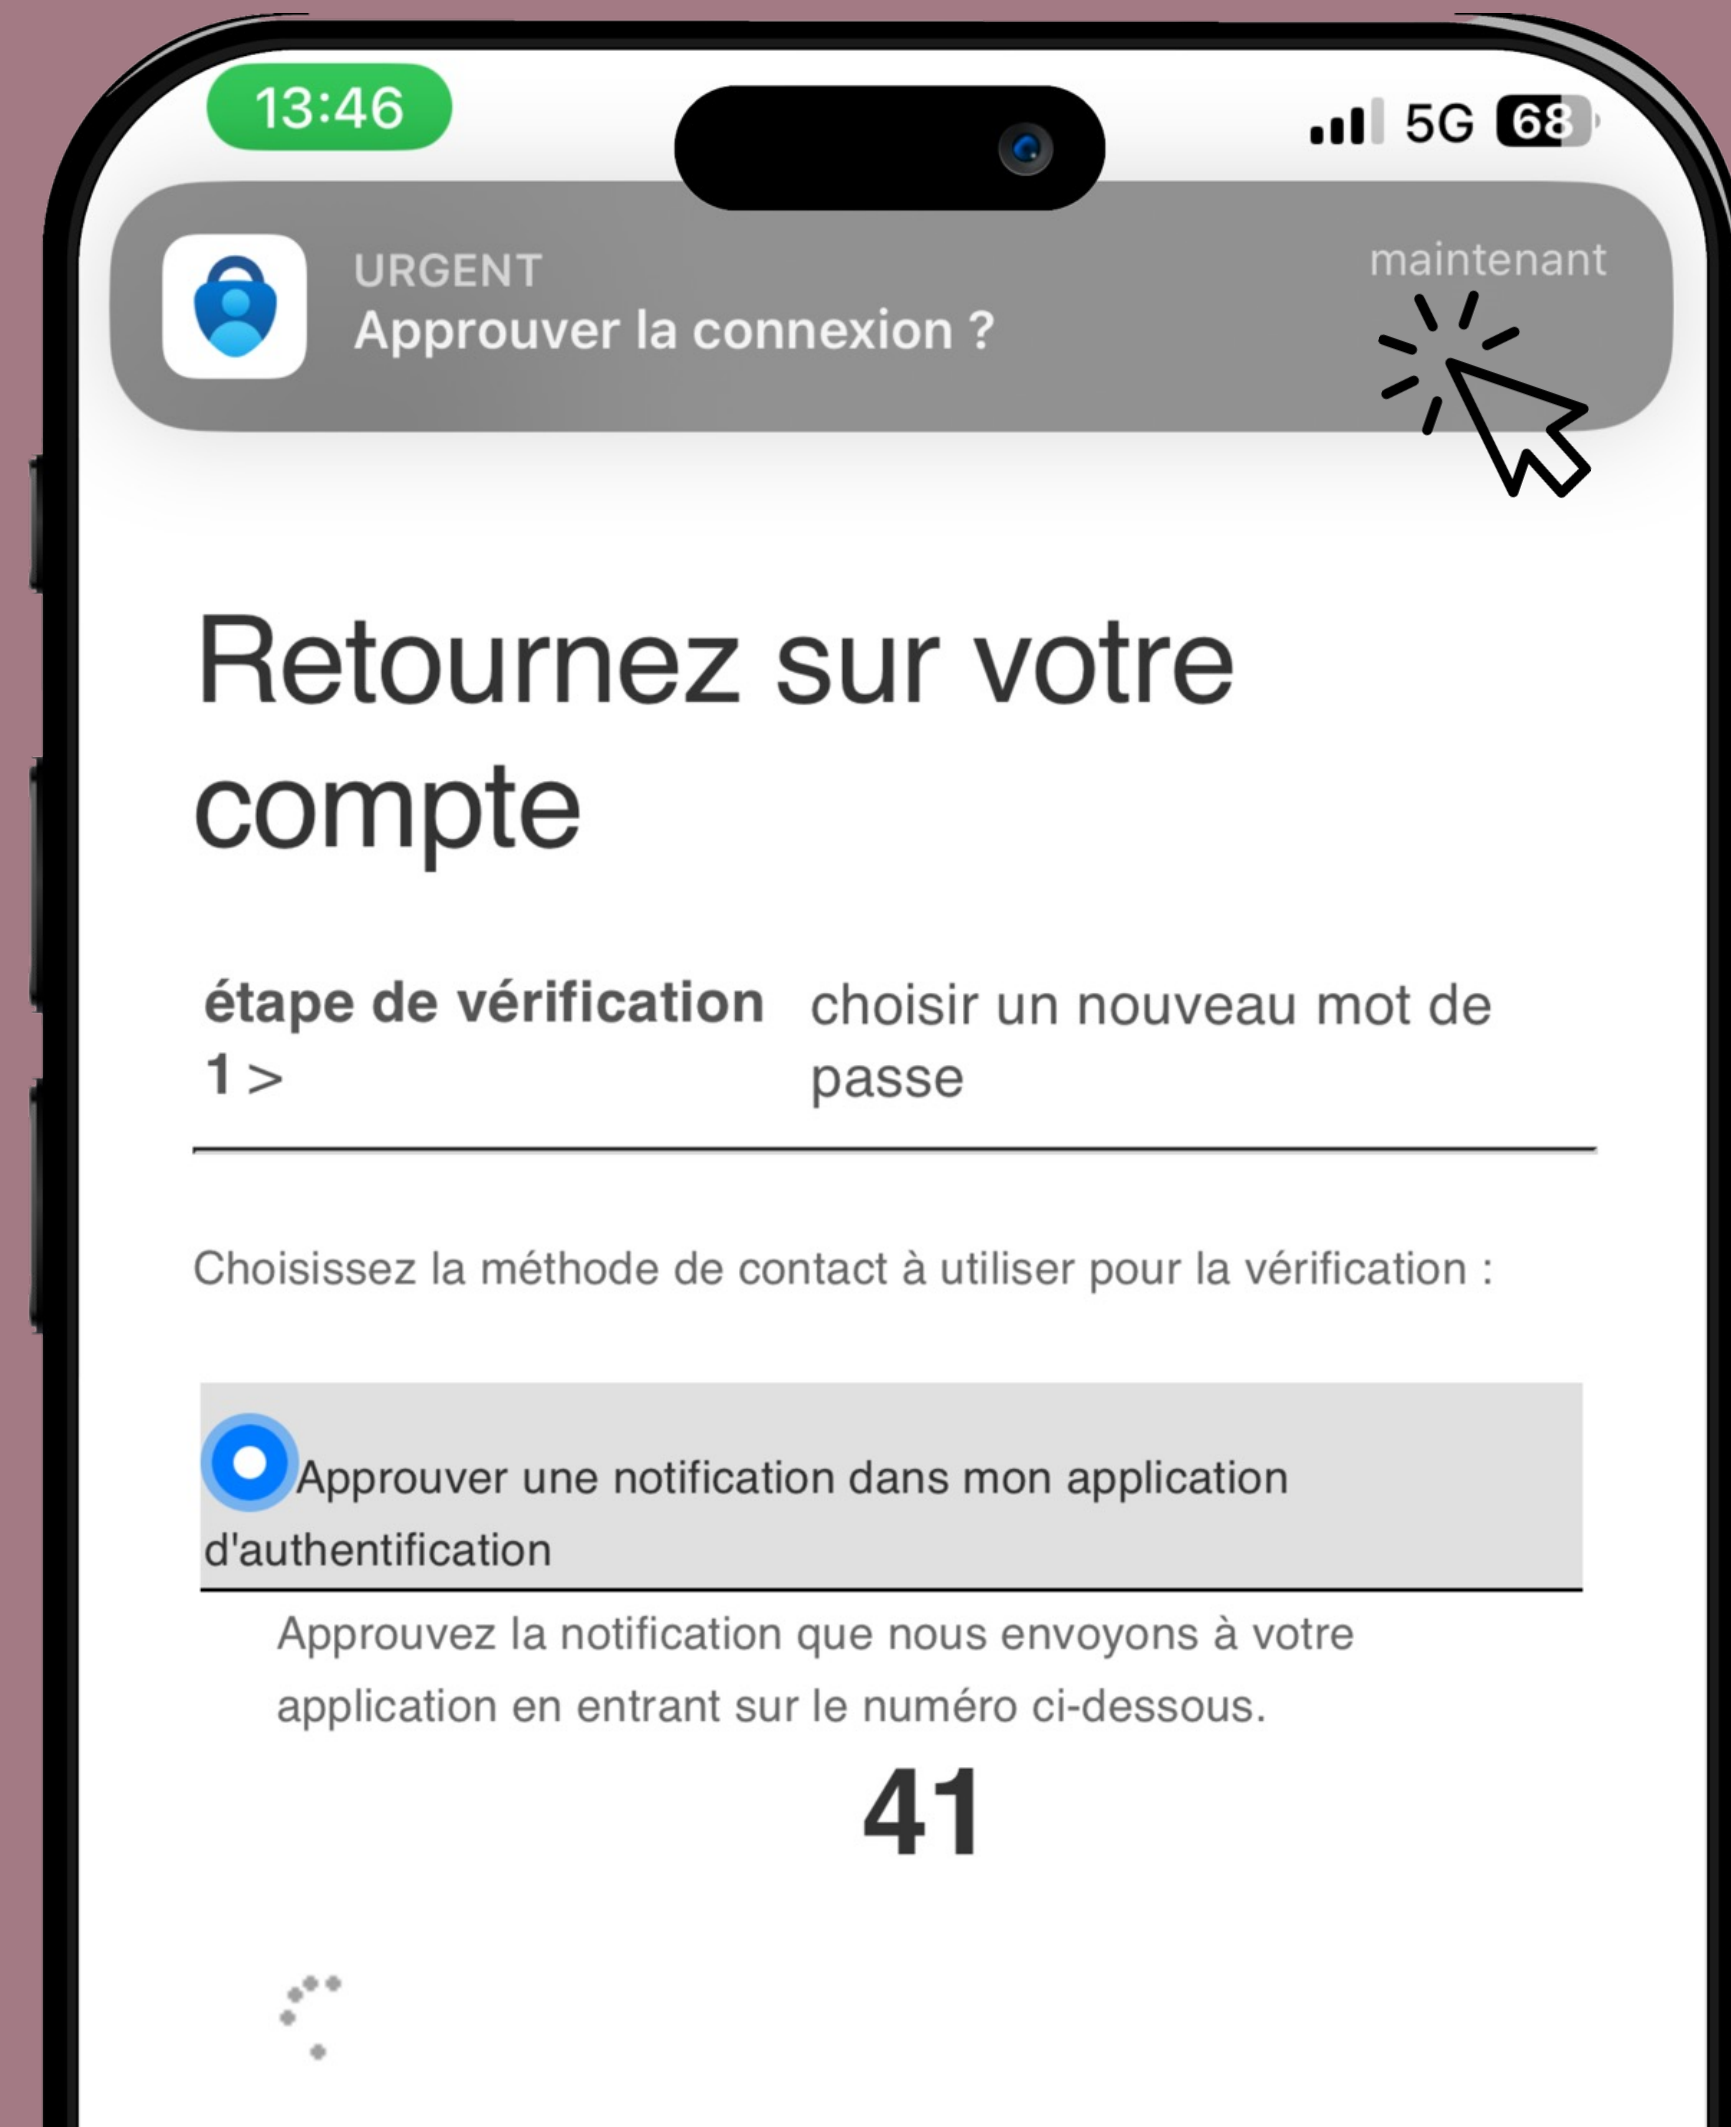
13:46

5G 68

URGENT
Approuver la connexion ?

maintenant

Retournez sur votre compte

étape de vérification 1 >

choisir un nouveau mot de passe

Choisissez la méthode de contact à utiliser pour la vérification :

Approuver une notification dans mon application d'authentification

Approuvez la notification que nous envoyons à votre application en entrant sur le numéro ci-dessous.

41